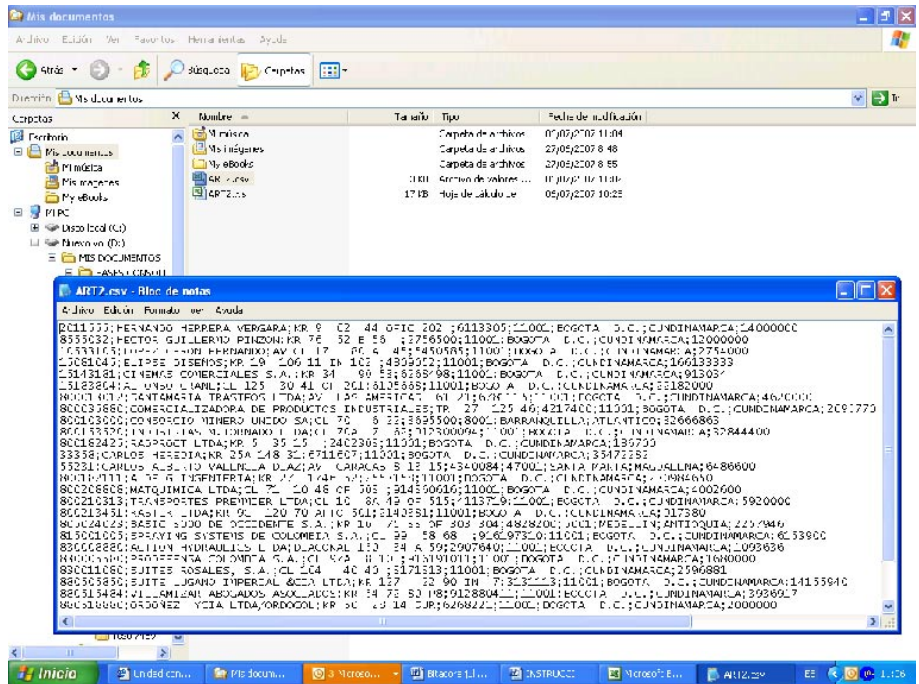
Mis documentos
Archivo Edición Ver Favoritos Herramientas Ayuda
Atrás Búsqueda Carpetas
Dirección Mis documentos
Carpetas
Escritorio
Mis documentos
Mi música
Mis imágenes
My eBooks
Mi PC
Disco local (C:)
Nuevo vol (D:)
MIS DOCUMENTOS
Nombre
Tamaño
Tipo
Fecha de modificación
Mi música
Carpeta de archivos
07/07/2007 11:04
Mis imágenes
Carpeta de archivos
27/05/2007 8:48
My eBooks
Carpeta de archivos
27/05/2007 8:55
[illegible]
Archivo de valores ...
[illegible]
ART2.xls
17 KB
Hoja de cálculo de
05/07/2007 10:25

ART2.csv - Bloc de notas
Archivo Edición Formato Ver Ayuda
2011333;FERNANDO HERRERA VERGARA;KR 9 62 44 OFIC 202 ;6113305;11001;BOGOTA D.C.;CUNDINAMARCA;14000000
8355032;HECTOR GUILLERMO PINZON;KR 76 52 E 56 ;2756500;11001;BOGOTA D.C.;CUNDINAMARCA;12000000
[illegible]
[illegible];ELIPSE DISEÑOS;KR 19 106 11 IN 103 ;4839502;11001;BOGOTA D.C.;CUNDINAMARCA;166133333
15143181;CINEMAS COMERCIALES S.A.;KR 34 90 53;6368798;11001;BOGOTA D.C.;CUNDINAMARCA;913037
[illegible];ALONSO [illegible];CL 125 30 41 OF 201;6105665;11001;BOGOTA D.C.;CUNDINAMARCA;23182000
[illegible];SANTAMARIA TRASTEOS LTDA;AV LAS AMERICAS 61 21;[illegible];BOGOTA D.C.;CUNDINAMARCA;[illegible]
800033680;COMERCIALIZADORA DE PRODUCTOS INDUSTRIALES;TR 27 125 46;4217400;11001;BOGOTA D.C.;CUNDINAMARCA;2091770
800103000;CONSORCIO MINERO UNIDO SA;CL 76 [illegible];3695500;8001;BARRANQUILLA;ATLANTICO;32666863
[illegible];CUNDINAMARCA;32844400
800182425;RADPROCT LTDA;KR 5 35 15 ;2402305;11001;BOGOTA D.C.;CUNDINAMARCA;139700
33358;CARLOS HEREDIA;KR 25A 148 32;6711607;11001;BOGOTA D.C.;CUNDINAMARCA;35472352
55231;CARLOS ALBERTO VALLNILLA DIAZ;AV CARACAS 5 13 15;4340084;47001;SANTA MARTA;MAGDALENA;6486600
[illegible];CUNDINAMARCA;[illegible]
800206606;MATQUIMICA LTDA;CL 72 20 46 OF 305 ;3145506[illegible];11001;BOGOTA D.C.;CUNDINAMARCA;4002600
800210313;TRANSPORTES PREMIER LTDA;CL 16 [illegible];11001;BOGOTA D.C.;CUNDINAMARCA;5920000
800213451;KASTER LTDA;KR 9C 120 70 AP 501;6143651;11001;BOGOTA D.C.;CUNDINAMARCA;217580
800224023;BASIC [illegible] DE OCCIDENTE S.A.;KR 10 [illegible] OF 303 304;4828200;5001;MEDELLIN;ANTIOQUIA;2257946
815001065;SPRAYING SYSTEMS DE COLOMBIA S.A.;CL 99 58 68 ;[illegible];11001;BOGOTA D.C.;CUNDINAMARCA;6153900
830008880;ALLTON HYDRAULICS LTDA;DIAGONAL 130 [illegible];2907640;11001;BOGOTA D.C.;CUNDINAMARCA;1093636
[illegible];CUNDINAMARCA;1800000
830011060;SUITES ROSALES, S.A.;CL 104 40 45 ;5171513;11001;BOGOTA D.C.;CUNDINAMARCA;2596881
830050850;SUITE LUGANO IMPERIAL &CIA LTDA;KR 127 32 90 IN 7;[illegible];11001;BOGOTA D.C.;CUNDINAMARCA;14155940
830515484;VILLAMIZAR ABOGADOS ASOCIADOS;KR 14 73 50 P8;9128804;11001;BOGOTA D.C.;CUNDINAMARCA;3936917
830518600;ORDOÑEZ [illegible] LTDA/ORDOGOL;KR 50 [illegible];6268220;11001;BOGOTA D.C.;CUNDINAMARCA;2000000

Inicio
Unidad de...
Mis docum...
3 Microso...
Bitacora ...
INSTRUCC...
Microsoft E...
ART2.csv
ES
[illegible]